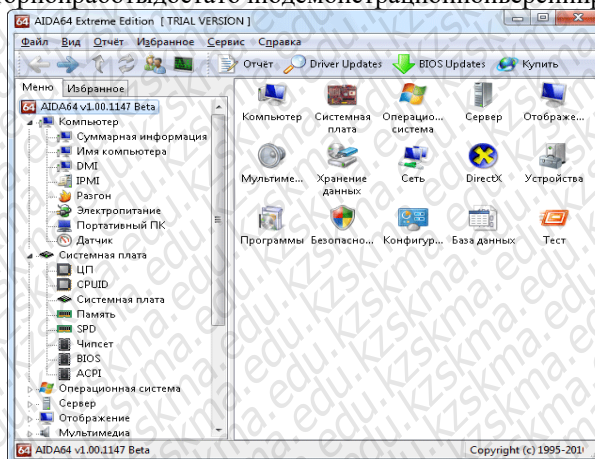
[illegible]

AIDA64 Extreme Edition [ TRIAL VERSION ]

Файл Вид Отчёт Избранное Сервис Справка

Отчет Driver Updates BIOS Updates Купить

Меню Избранное

AIDA64 v1.00.1147 Beta
Компьютер
Суммарная информация
Имя компьютера
DMI
IPMI
Разгон
Электропитание
Портативный ПК
Датчик
Системная плата
ЦП
CPUID
Системная плата
Память
SPD
Чипсет
BIOS
ACPI
Операционная система
Сервер
Отображение
Мультимедиа

Компьютер
Системная плата
Операцио... система
Сервер
Отображе...
Мультиме...
Хранение данных
Сеть
DirectX
Устройства
Программы
Безопасно...
Конфигур...
База данных
Тест

AIDA64 v1.00.1147 Beta
Copyright (c) 1995-201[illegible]

www.kzskma.edu.kz